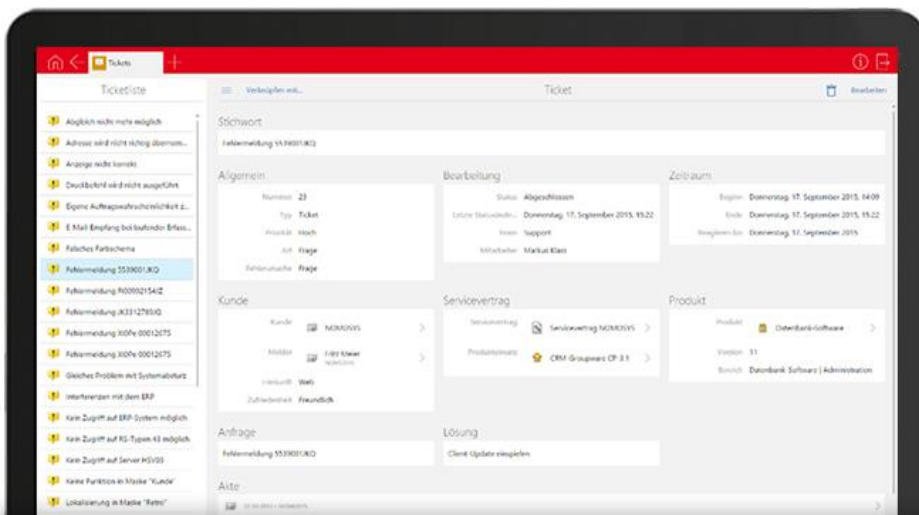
Tickets

Ticketliste

Abgleich nicht mehr möglich
Adresse wird nicht richtig übernom...
Anzeige nicht korrekt
Druckbefehl wird nicht ausgeführt
Eigene Auftragswahrscheinlichkeit z...
E Mail Empfang bei laufender Erfass...
Falsches Farbschema
Fehlermeldung 5539001JKQ
Fehlermeldung R00002154IZ
Fehlermeldung JK3312785IQ
Fehlermeldung X00Fe 0001267S
Fehlermeldung X00Fe 0001267S
Gleiches Problem mit Systemabsturz
Interferenzen mit dem ERP
Kein Zugriff auf ERP-System möglich
Kein Zugriff auf RS-Typen 43 möglich
Kein Zugriff auf Server HSV03
Keine Funktion in Maske "Kunde"
Lokalisierung in Maske "Retro"

Verknüpfen mit...

Ticket

Bearbeiten

Stichwort

Fehlermeldung 5539001JKQ

Allgemein

Nummer 23
Typ Ticket
Priorität Hoch
Art Frage
Fehlerursache Frage

Bearbeitung

Status Abgeschlossen
Letzte Statusänderung Donnerstag, 17. September 2015, 15:22
Team Support
Mitarbeiter Markus Klaas

Zeitraum

Beginn Donnerstag, 17. September 2015, 14:09
Ende Donnerstag, 17. September 2015, 15:22
Reagieren bis Donnerstag, 17. September 2015

Kunde

Kunde NOMOSYS
Melder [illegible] Meier NOMOSYS
Herkunft Web
Zufriedenheit Freundlich

Servicevertrag

Servicevertrag Servicevertrag NOMOSYS
Produktvariante CRM-Groupware CP 3.1

Produkt

Produkt Datenbank-Software
Version 11
Bereich Datenbank Software | Administration

Anfrage

Fehlermeldung 5539001JKQ

Lösung

Client-Update einspielen

Akte

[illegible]